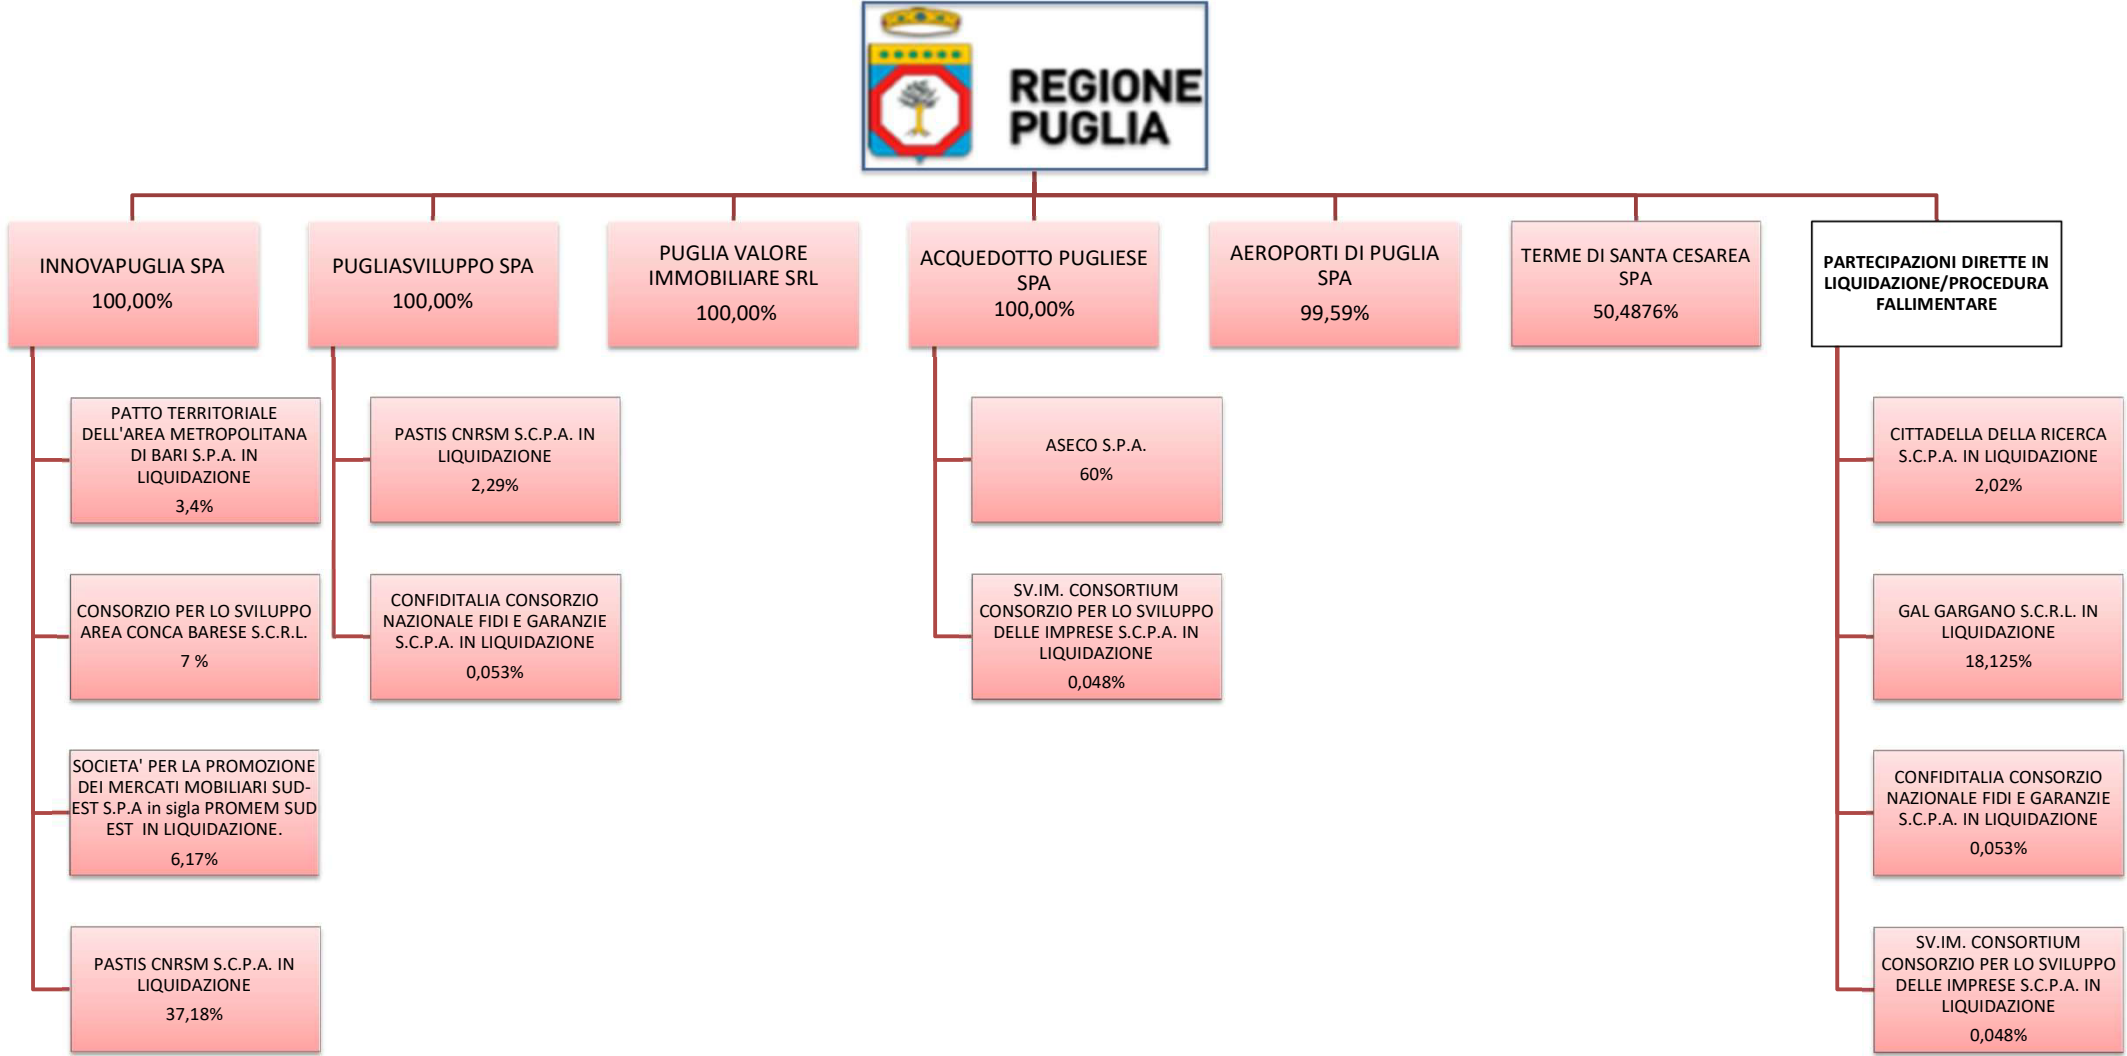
REGIONE PUGLIA

INNOVAPUGLIA SPA
100,00%

PUGLIASVILUPPO SPA
100,00%

PUGLIA VALORE IMMOBILIARE SRL
100,00%

ACQUEDOTTO PUGLIESE SPA
100,00%

AEROPORTI DI PUGLIA SPA
99,59%

TERME DI SANTA CESAREA SPA
50,4876%

PARTECIPAZIONI DIRETTE IN LIQUIDAZIONE/PROCEDURA FALLIMENTARE

PATTO TERRITORIALE DELL'AREA METROPOLITANA DI BARI S.P.A. IN LIQUIDAZIONE
3,4%

CONSORZIO PER LO SVILUPPO AREA CONCA BARESE S.C.R.L.
7 %

SOCIETA' PER LA PROMOZIONE DEI MERCATI MOBILIARI SUD-EST S.P.A in sigla PROMEM SUD EST IN LIQUIDAZIONE.
6,17%

PASTIS CNRSM S.C.P.A. IN LIQUIDAZIONE
37,18%

PASTIS CNRSM S.C.P.A. IN LIQUIDAZIONE
2,29%

CONFIDITALIA CONSORZIO NAZIONALE FIDI E GARANZIE S.C.P.A. IN LIQUIDAZIONE
0,053%

ASECO S.P.A.
60%

SV.IM. CONSORTIUM CONSORZIO PER LO SVILUPPO DELLE IMPRESE S.C.P.A. IN LIQUIDAZIONE
0,048%

CITTADELLA DELLA RICERCA S.C.P.A. IN LIQUIDAZIONE
2,02%

GAL GARGANO S.C.R.L. IN LIQUIDAZIONE
18,125%

CONFIDITALIA CONSORZIO NAZIONALE FIDI E GARANZIE S.C.P.A. IN LIQUIDAZIONE
0,053%

SV.IM. CONSORTIUM CONSORZIO PER LO SVILUPPO DELLE IMPRESE S.C.P.A. IN LIQUIDAZIONE
0,048%